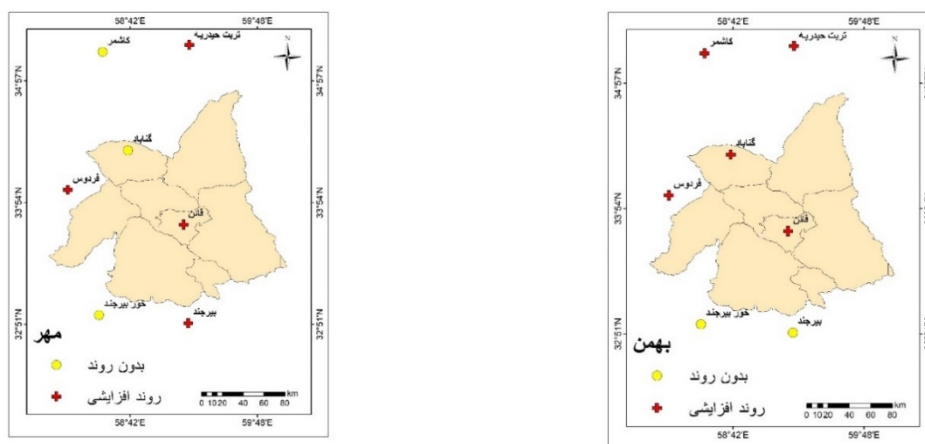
58°42'E
59°48'E
کاشمر
تربت حیدریه
34°57'N
34°57'N
گناباد
فردوس
33°54'N
33°54'N
قائن
خور بیرجند
بیرجند
32°51'N
32°51'N
مهر
بدون روند
روند افزایشی
0 10 20 40 60 80 km
58°42'E
59°48'E

58°42'E
59°48'E
کاشمر
تربت حیدریه
34°57'N
گناباد
فردوس
33°54'N
33°54'N
قائن
خور بیرجند
بیرجند
32°51'N
بهمن
بدون روند
روند افزایشی
0 10 20 40 60 80 km
58°42'E
59°48'E